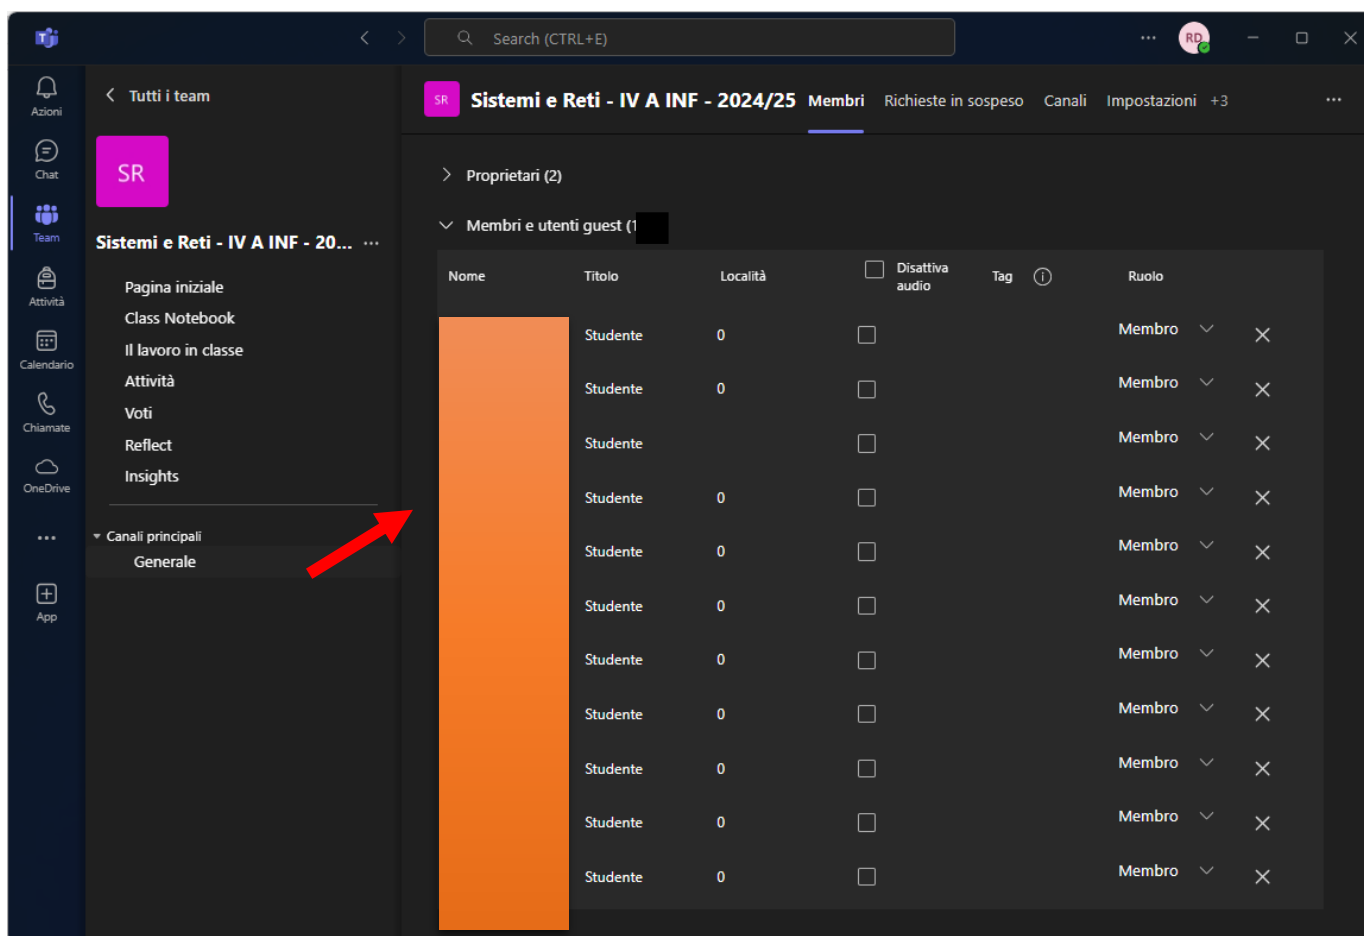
Search (CTRL+E)

RD

Azioni
Chat
Team
Attività
Calendario
Chiamate
OneDrive
...
App

Tutti i team

SR

Sistemi e Reti - IV A INF - 20... ...

Pagina iniziale
Class Notebook
Il lavoro in classe
Attività
Voti
Reflect
Insights

Canali principali
Generale

SR Sistemi e Reti - IV A INF - 2024/25 Membri Richieste in sospeso Canali Impostazioni +3 ...

Proprietari (2)

Membri e utenti guest (1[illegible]

| Nome | Titolo | Località | Disattiva audio | Tag | Ruolo | |
|---|---|---|---|---|---|---|
| | Studente | 0 | | | Membro | |
| | Studente | 0 | | | Membro | |
| | Studente | | | | Membro | |
| | Studente | 0 | | | Membro | |
| | Studente | 0 | | | Membro | |
| | Studente | 0 | | | Membro | |
| | Studente | 0 | | | Membro | |
| | Studente | 0 | | | Membro | |
| | Studente | 0 | | | Membro | |
| | Studente | 0 | | | Membro | |
| | Studente | 0 | | | Membro | |